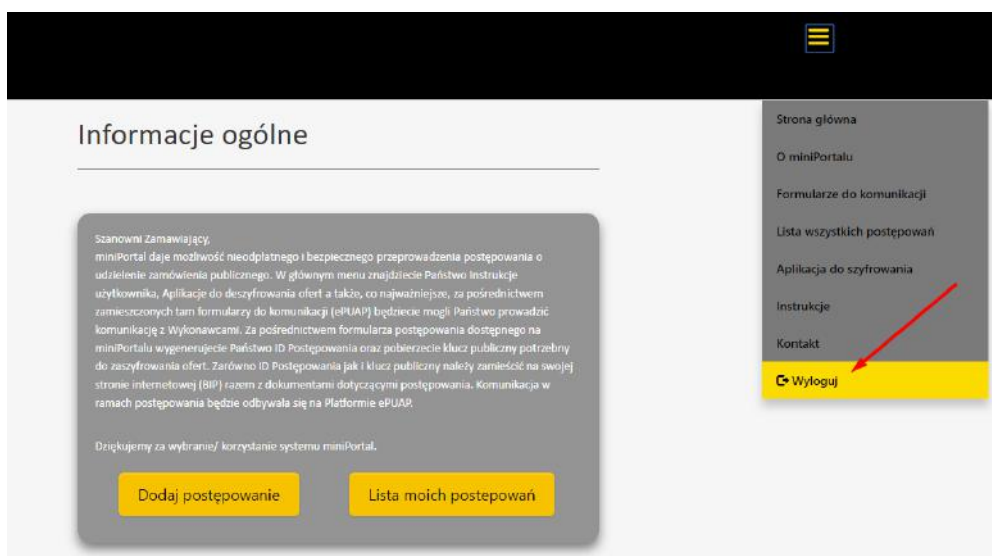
Informacje ogólne

Szanowni Zamawiający,
miniPortal daje możliwość nieodpłatnego i bezpiecznego przeprowadzenia postępowania o udzielenie zamówienia publicznego. W głównym menu znajdziecie Państwo Instrukcje użytkownika, Aplikacje do deszyfrowania ofert a także, co najważniejsze, za pośrednictwem zamieszczonych tam formularzy do komunikacji (ePUAP) będziecie mogli Państwo prowadzić komunikację z Wykonawcami. Za pośrednictwem formularza postępowania dostępnego na miniPortalu wygenerujecie Państwo ID Postępowania oraz pobierzecie klucz publiczny potrzebny do zaszyfrowania ofert. Zarówno ID Postępowania jak i klucz publiczny należy zamieścić na swojej stronie internetowej (BIP) razem z dokumentami dotyczącymi postępowania. Komunikacja w ramach postępowania będzie odbywała się na Platformie ePUAP.

Dziękujemy za wybranie/ korzystanie systemu miniPortal.

Dodaj postępowanie

Lista moich postępowań

Strona główna
O miniPortalu
Formularze do komunikacji
Lista wszystkich postępowań
Aplikacja do szyfrowania
Instrukcje
Kontakt
Wyloguj